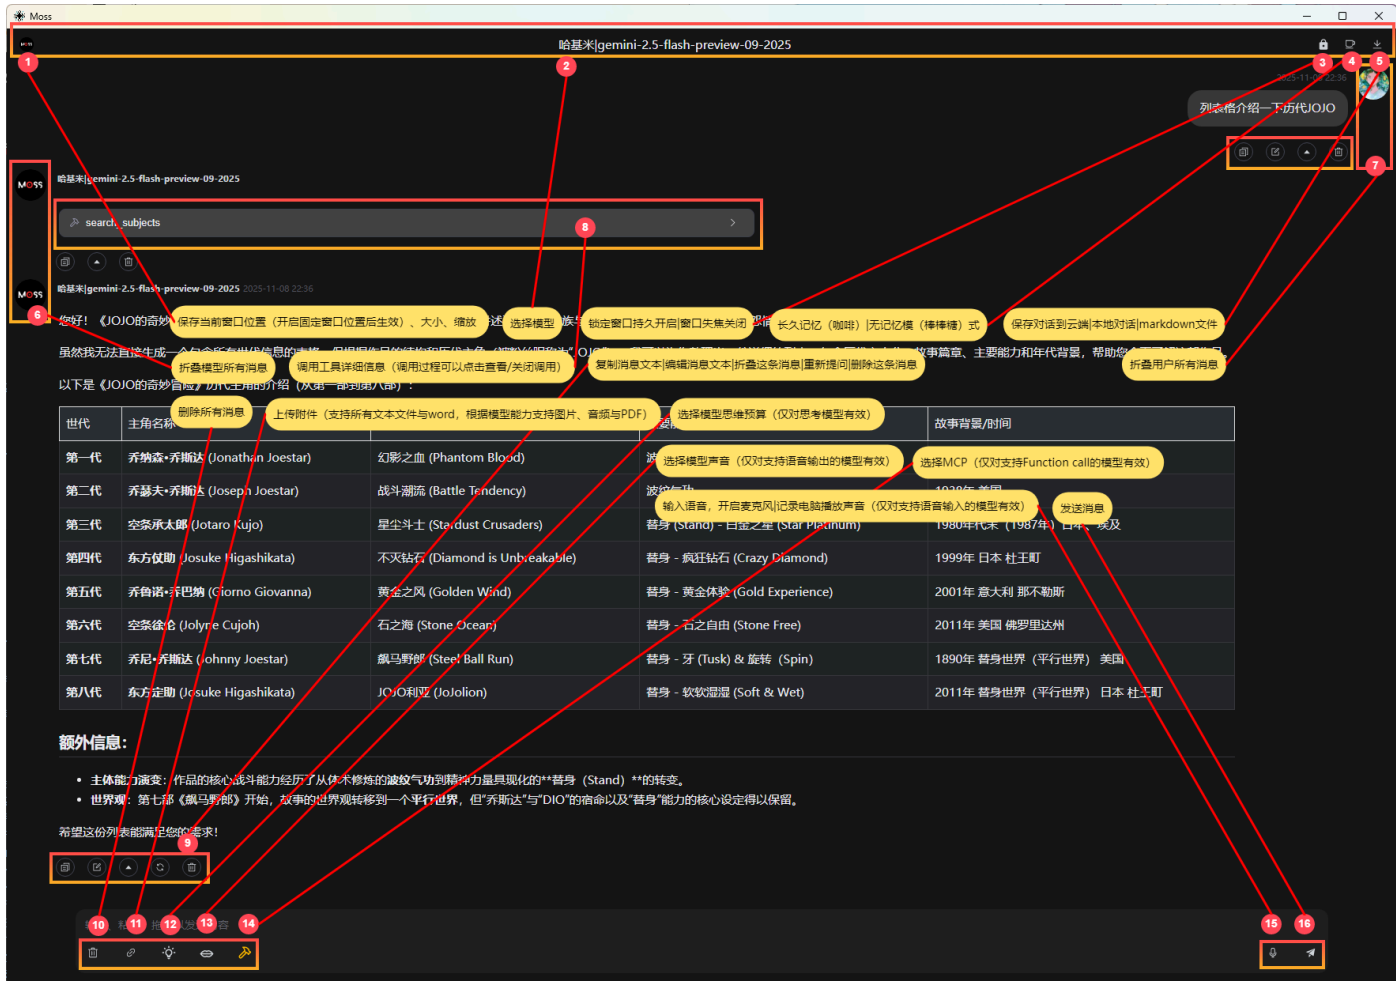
Moss

哈基米|gemini-2.5-flash-preview-09-2025

2025-11-08 22:36

列表格介绍一下历代JOJO

哈基米|gemini-2.5-flash-preview-09-2025

search_subjects

哈基米|gemini-2.5-flash-preview-09-2025 2025-11-08 22:36

您好！《JOJO的奇妙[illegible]

虽然我无法直接生成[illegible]故事篇章、主要能力和年代背景，帮助您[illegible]

以下是《JOJO的奇妙冒险》历代主角的介绍（从第一部到第八部）：

保存当前窗口位置（开启固定窗口位置后生效）、大小、缩放

选择模型

锁定窗口持久开启|窗口失焦关闭

长久记忆（咖啡）|无记忆模（棒棒糖）式

保存对话到云端|本地对话|markdown文件

折叠模型所有消息

调用工具详细信息（调用过程可以点击查看/关闭调用）

复制消息文本|编辑消息文本|折叠这条消息|重新提问|删除这条消息

折叠用户所有消息

删除所有消息

上传附件（支持所有文本文件与word，根据模型能力支持图片、音频与PDF）

选择模型思维预算（仅对思考模型有效）

选择模型声音（仅对支持语音输出的模型有效）

选择MCP（仅对支持Function call的模型有效）

输入语音，开启麦克风|记录电脑播放声音（仅对支持语音输入的模型有效）

发送消息

| 世代 | 主角名称 | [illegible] | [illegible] | 故事背景/时间 |
|---|---|---|---|---|
| 第一代 | 乔纳森·乔斯达 (Jonathan Joestar) | 幻影之血 (Phantom Blood) | 波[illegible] | |
| 第二代 | 乔瑟夫·乔斯达 (Joseph Joestar) | 战斗潮流 (Battle Tendency) | 波纹气功 | 1938年 美国 |
| 第三代 | 空条承太郎 (Jotaro Kujo) | 星尘斗士 (Stardust Crusaders) | 替身 (Stand) - 白金之星 (Star Platinum) | 1980年代末 (1987年) 日本、埃及 |
| 第四代 | 东方仗助 (Josuke Higashikata) | 不灭钻石 (Diamond is Unbreakable) | 替身 - 疯狂钻石 (Crazy Diamond) | 1999年 日本 杜王町 |
| 第五代 | 乔鲁诺·乔巴纳 (Giorno Giovanna) | 黄金之风 (Golden Wind) | 替身 - 黄金体验 (Gold Experience) | 2001年 意大利 那不勒斯 |
| 第六代 | 空条徐伦 (Jolyne Cujoh) | 石之海 (Stone Ocean) | 替身 - 石之自由 (Stone Free) | 2011年 美国 佛罗里达州 |
| 第七代 | 乔尼·乔斯达 (Johnny Joestar) | 飙马野郎 (Steel Ball Run) | 替身 - 牙 (Tusk) & 旋转 (Spin) | 1890年 替身世界 (平行世界) 美国 |
| 第八代 | 东方定助 (Josuke Higashikata) | JOJO利亚 (JoJolion) | 替身 - 软软湿湿 (Soft & Wet) | 2011年 替身世界 (平行世界) 日本 杜王町 |

额外信息:

• 主体能力演变：作品的核心战斗能力经历了从体术修炼的波纹气功到精神力量具现化的**替身（Stand）**的转变。
• 世界观：第七部《飙马野郎》开始，故事的世界观转移到一个平行世界，但"乔斯达"与"DIO"的宿命以及"替身"能力的核心设定得以保留。

希望这份列表能满足您的需求！

输入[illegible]发送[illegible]容

1 2 3 4 5 6 7 8 9 10 11 12 13 14 15 16